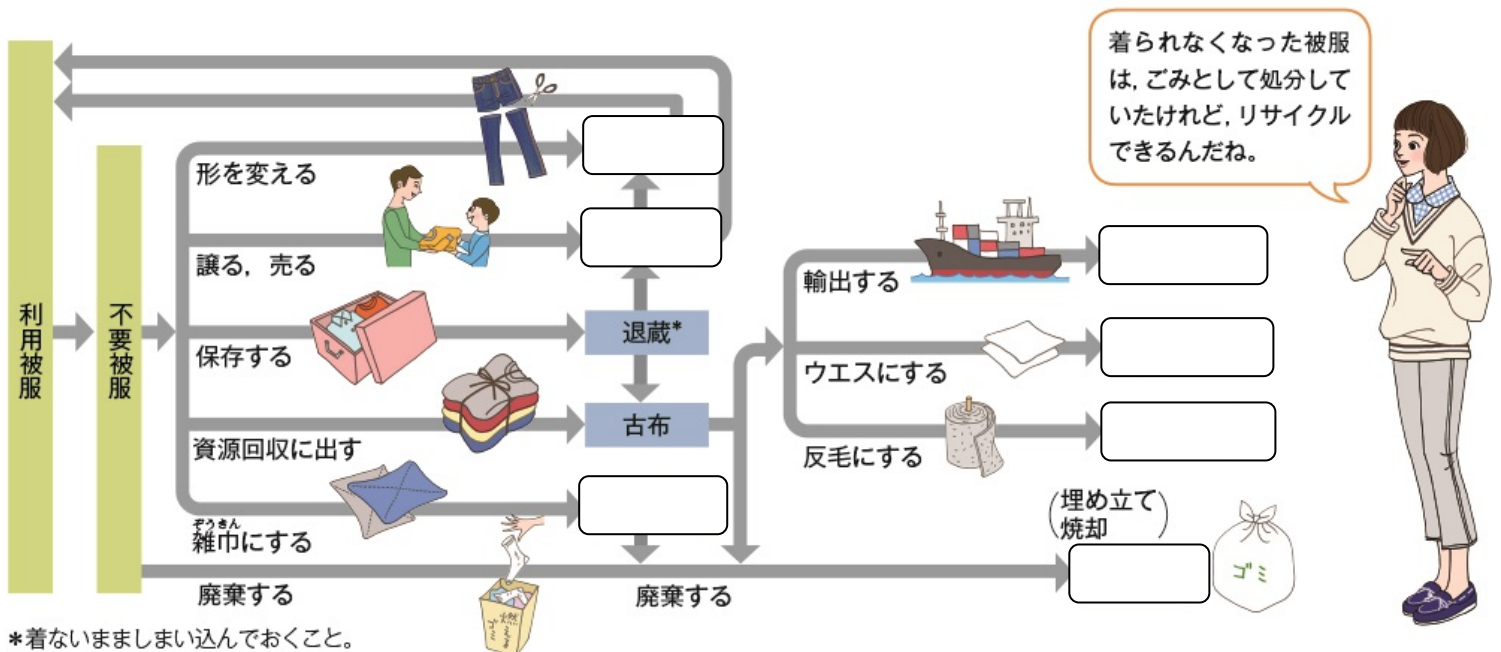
着られなくなった被服は，ごみとして処分していたけれど，リサイクルできるんだね。

利用被服

不要被服

形を変える

譲る，売る

保存する

資源回収に出す

ぞうきん
雑巾にする

退蔵*

古布

輸出する

ウエスにする

反毛にする

（埋め立て
焼却）

廃棄する

廃棄する

燃えるゴミ

ゴミ

*着ないまましまい込んでおくこと。